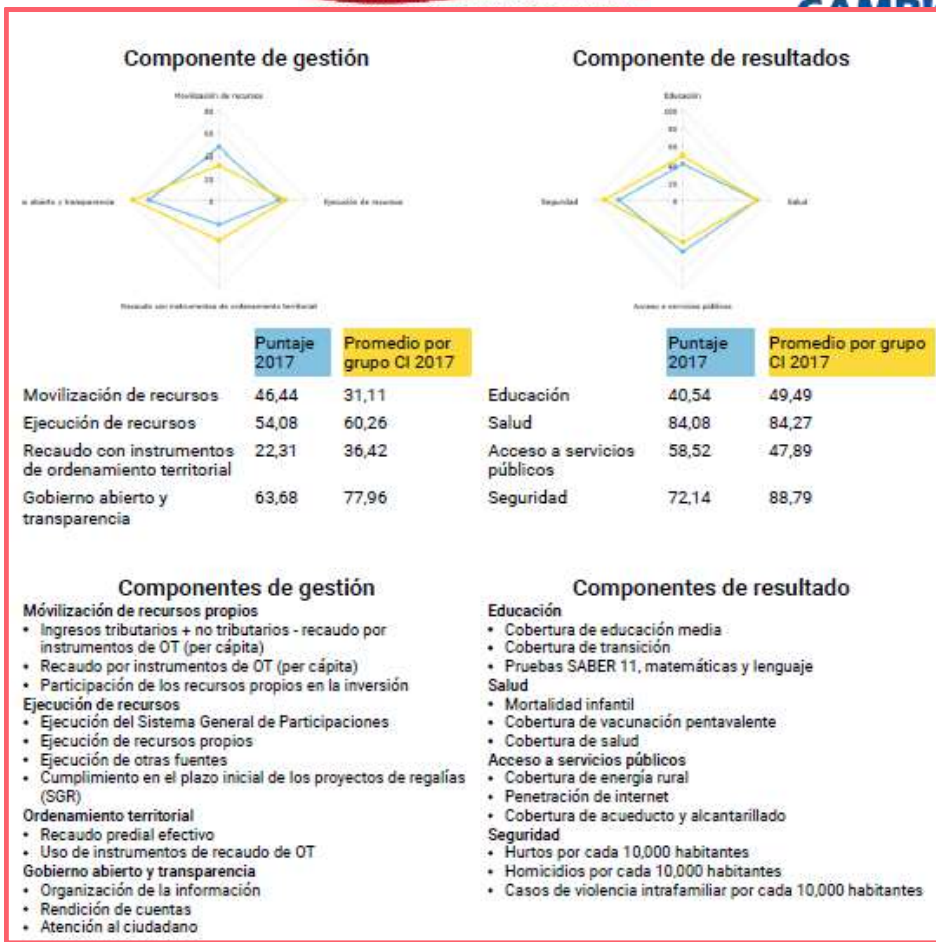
Componente de gestión

Movilización de recursos
80
60
40
20
0
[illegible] abierto y transparencia
Ejecución de recursos
Recaudo con instrumentos de ordenamiento territorial

Componente de resultados

Educación
100
80
60
40
20
0
Seguridad
Salud
Acceso a servicios públicos

| | Puntaje 2017 | Promedio por grupo CI 2017 |
|---|---|---|
| Movilización de recursos | 46,44 | 31,11 |
| Ejecución de recursos | 54,08 | 60,26 |
| Recaudo con instrumentos de ordenamiento territorial | 22,31 | 36,42 |
| Gobierno abierto y transparencia | 63,68 | 77,96 |

| | Puntaje 2017 | Promedio por grupo CI 2017 |
|---|---|---|
| Educación | 40,54 | 49,49 |
| Salud | 84,08 | 84,27 |
| Acceso a servicios públicos | 58,52 | 47,89 |
| Seguridad | 72,14 | 88,79 |

Componentes de gestión
Móvilización de recursos propios
• Ingresos tributarios + no tributarios - recaudo por instrumentos de OT (per cápita)
• Recaudo por instrumentos de OT (per cápita)
• Participación de los recursos propios en la inversión
Ejecución de recursos
• Ejecución del Sistema General de Participaciones
• Ejecución de recursos propios
• Ejecución de otras fuentes
• Cumplimiento en el plazo inicial de los proyectos de regalías (SGR)
Ordenamiento territorial
• Recaudo predial efectivo
• Uso de instrumentos de recaudo de OT
Gobierno abierto y transparencia
• Organización de la información
• Rendición de cuentas
• Atención al ciudadano

Componentes de resultado
Educación
• Cobertura de educación media
• Cobertura de transición
• Pruebas SABER 11, matemáticas y lenguaje
Salud
• Mortalidad infantil
• Cobertura de vacunación pentavalente
• Cobertura de salud
Acceso a servicios públicos
• Cobertura de energía rural
• Penetración de internet
• Cobertura de acueducto y alcantarillado
Seguridad
• Hurtos por cada 10,000 habitantes
• Homicidios por cada 10,000 habitantes
• Casos de violencia intrafamiliar por cada 10,000 habitantes